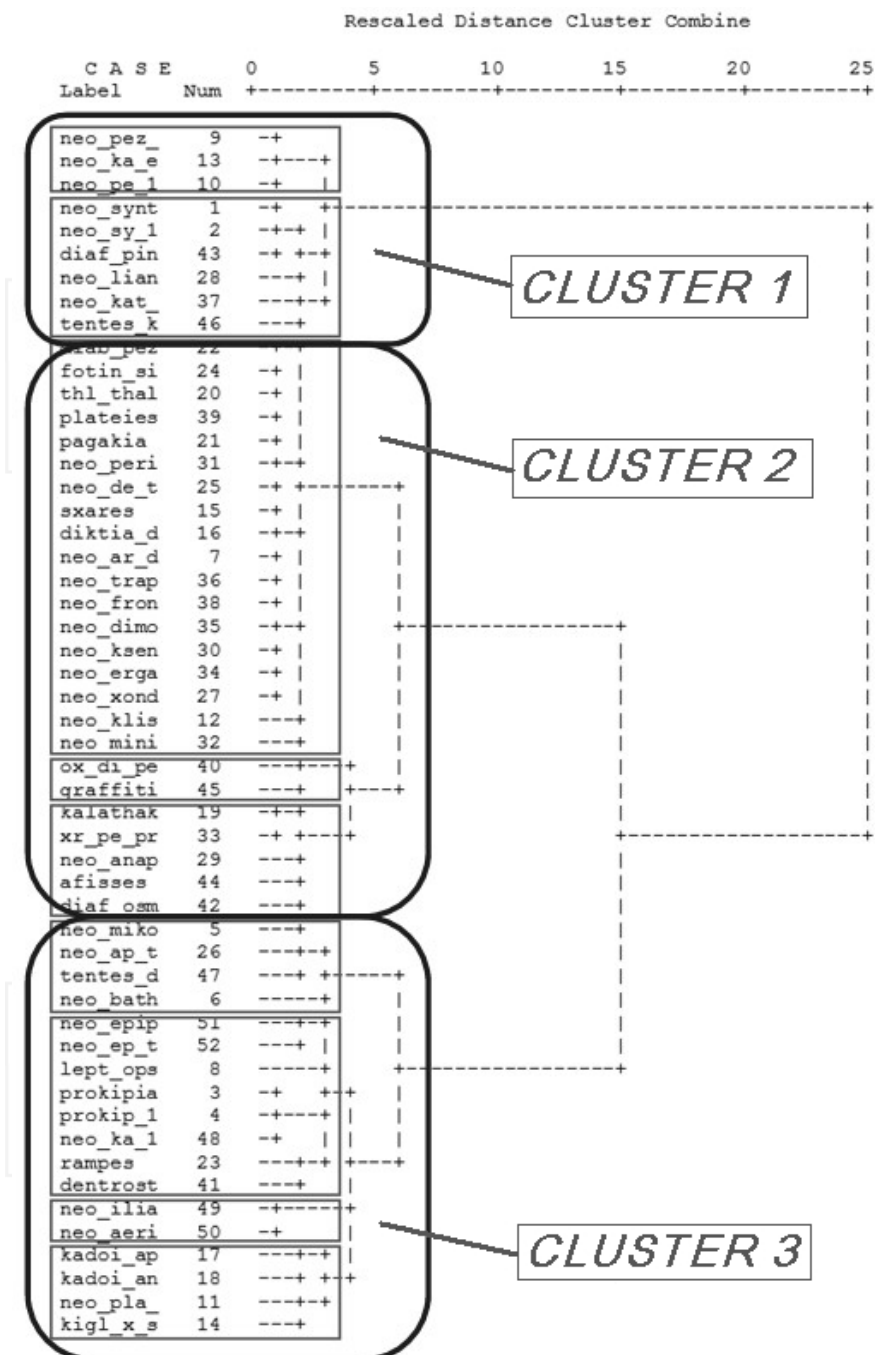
Rescaled Distance Cluster Combine

C A S E 0 5 10 15 20 25
Label Num

| Label | Num |
|---|---|
| neo_pez_ | 9 |
| neo_ka_e | 13 |
| neo_pe_1 | 10 |
| neo_synt | 1 |
| neo_sy_1 | 2 |
| diaf_pin | 43 |
| neo_lian | 28 |
| neo_kat_ | 37 |
| tentes_k | 46 |
| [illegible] | 22 |
| fotin_si | 24 |
| thl_thal | 20 |
| plateies | 39 |
| pagakia | 21 |
| neo_peri | 31 |
| neo_de_t | 25 |
| sxares | 15 |
| diktia_d | 16 |
| neo_ar_d | 7 |
| neo_trap | 36 |
| neo_fron | 38 |
| neo_dimo | 35 |
| neo_ksen | 30 |
| neo_erga | 34 |
| neo_xond | 27 |
| neo_klis | 12 |
| neo_mini | 32 |
| ox_di_pe | 40 |
| graffiti | 45 |
| kalathak | 19 |
| xr_pe_pr | 33 |
| neo_anap | 29 |
| afisses | 44 |
| diaf_osm | 42 |
| neo_miko | 5 |
| neo_ap_t | 26 |
| tentes_d | 47 |
| neo_bath | 6 |
| neo_epip | 51 |
| neo_ep_t | 52 |
| lept_ops | 8 |
| prokipia | 3 |
| prokip_1 | 4 |
| neo_ka_1 | 48 |
| rampes | 23 |
| dentrost | 41 |
| neo_ilia | 49 |
| neo_aeri | 50 |
| kadoi_ap | 17 |
| kadoi_an | 18 |
| neo_pla_ | 11 |
| kigl_x_s | 14 |

CLUSTER 1

CLUSTER 2

CLUSTER 3